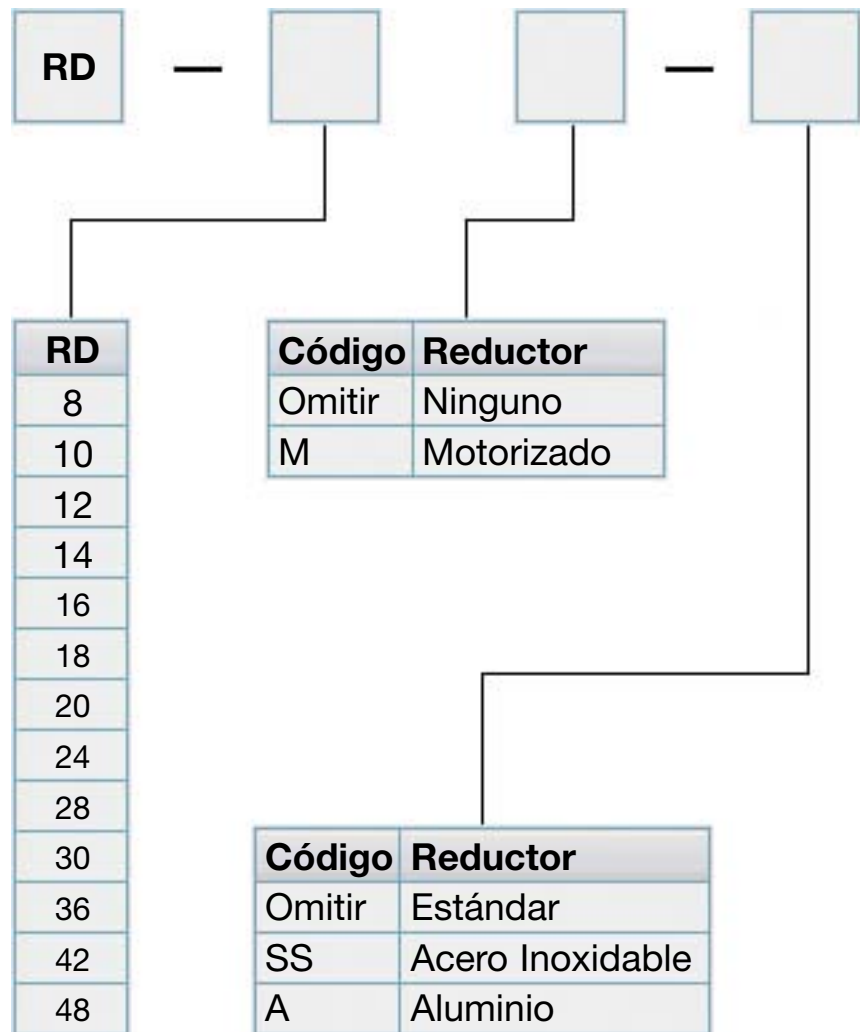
RD — [ ] [ ] — [ ]

| RD |
|---|
| 8 |
| 10 |
| 12 |
| 14 |
| 16 |
| 18 |
| 20 |
| 24 |
| 28 |
| 30 |
| 36 |
| 42 |
| 48 |

| Código | Reductor |
|---|---|
| Omitir | Ninguno |
| M | Motorizado |

| Código | Reductor |
|---|---|
| Omitir | Estándar |
| SS | Acero Inoxidable |
| A | Aluminio |